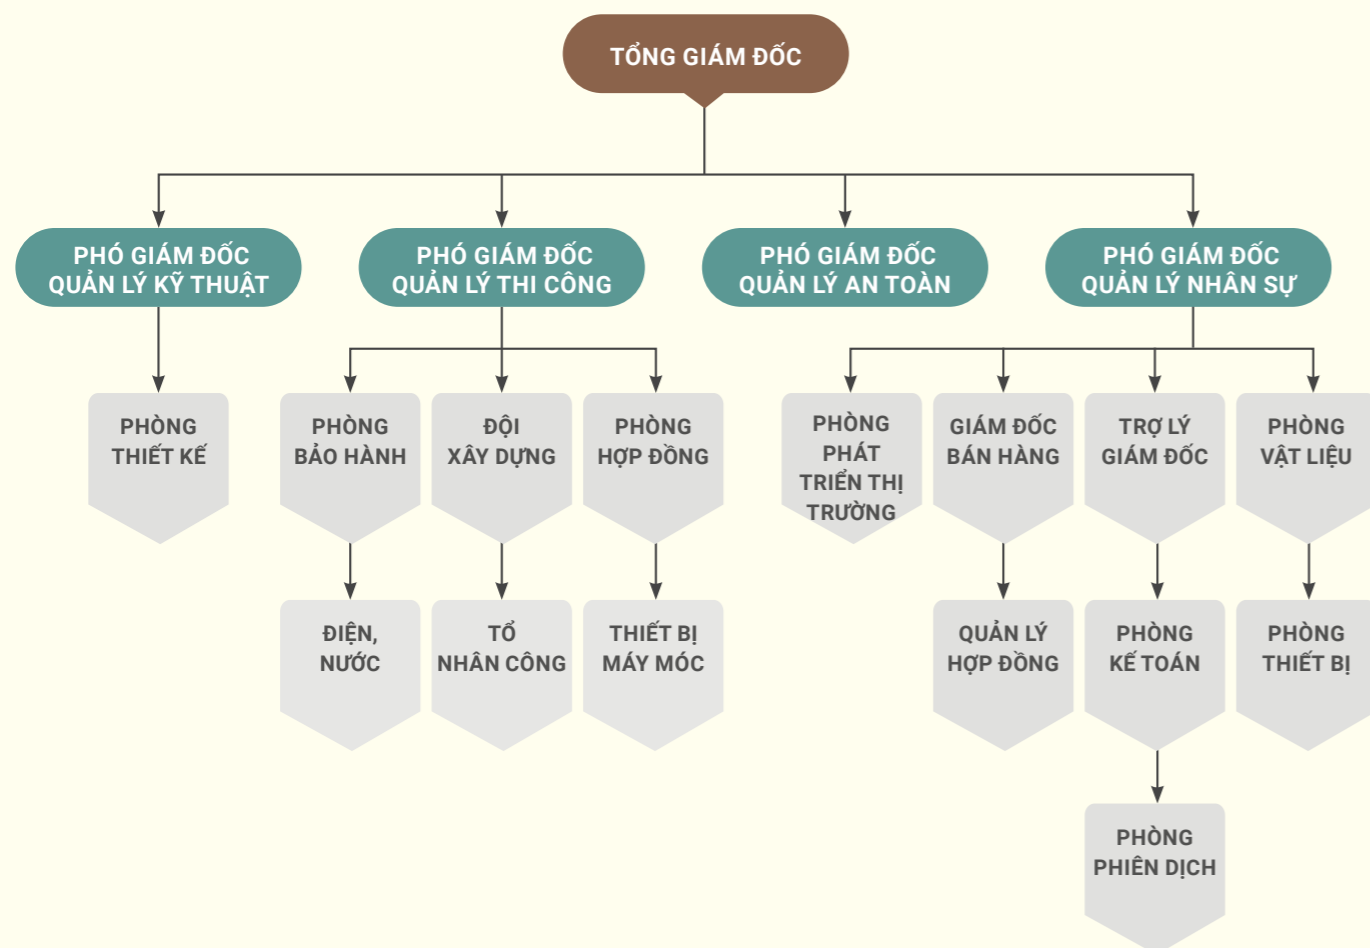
TỔNG GIÁM ĐỐC

PHÓ GIÁM ĐỐC QUẢN LÝ KỸ THUẬT

PHÓ GIÁM ĐỐC QUẢN LÝ THI CÔNG

PHÓ GIÁM ĐỐC QUẢN LÝ AN TOÀN

PHÓ GIÁM ĐỐC QUẢN LÝ NHÂN SỰ

PHÒNG THIẾT KẾ

PHÒNG BẢO HÀNH

ĐỘI XÂY DỰNG

PHÒNG HỢP ĐỒNG

PHÒNG PHÁT TRIỂN THỊ TRƯỜNG

GIÁM ĐỐC BÁN HÀNG

TRỢ LÝ GIÁM ĐỐC

PHÒNG VẬT LIỆU

ĐIỆN, NƯỚC

TỔ NHÂN CÔNG

THIẾT BỊ MÁY MÓC

QUẢN LÝ HỢP ĐỒNG

PHÒNG KẾ TOÁN

PHÒNG THIẾT BỊ

PHÒNG PHIÊN DỊCH